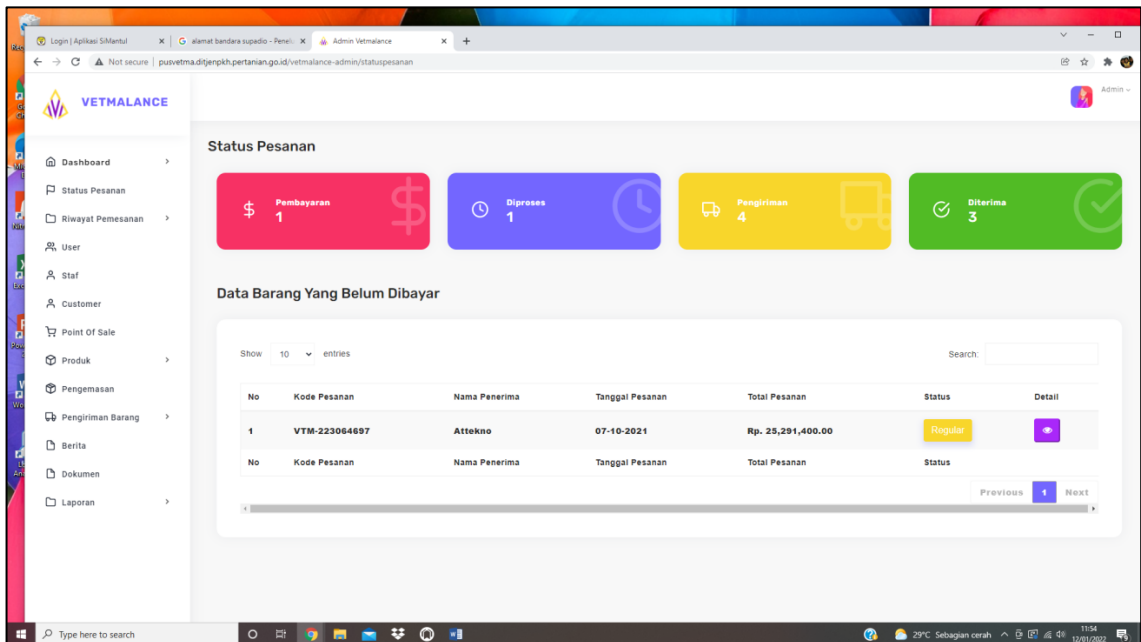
Login | Aplikasi SiMantul
alamat bandara supadio - Peneli
Admin Vetmalance
Not secure | pusvetma.ditjenpkh.pertanian.go.id/vetmalance-admin/statuspesanan

VETMALANCE

Admin

Dashboard
Status Pesanan
Riwayat Pemesanan
User
Staf
Customer
Point Of Sale
Produk
Pengemasan
Pengiriman Barang
Berita
Dokumen
Laporan

Status Pesanan

Pembayaran
1

Diproses
1

Pengiriman
4

Diterima
3

Data Barang Yang Belum Dibayar

Show 10 entries

Search:

| No | Kode Pesanan | Nama Penerima | Tanggal Pesanan | Total Pesanan | Status | Detail |
|---|---|---|---|---|---|---|
| 1 | VTM-223064697 | Attekno | 07-10-2021 | Rp. 25,291,400.00 | Regular | |
| No | Kode Pesanan | Nama Penerima | Tanggal Pesanan | Total Pesanan | Status | |

Previous 1 Next

Type here to search
29°C Sebagian cerah
11:54
12/01/2022